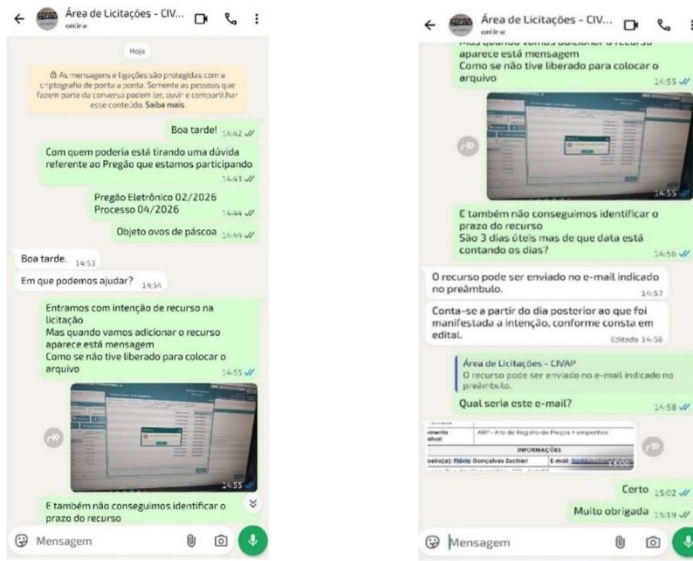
Área de Licitações - CIV...
online

Hoje

🔒 As mensagens e ligações são protegidas com a criptografia de ponta a ponta. Somente as pessoas que fazem parte da conversa podem ler, ouvir e compartilhar esse conteúdo. Saiba mais

Boa tarde! 14:42

Com quem poderia está tirando uma dúvida referente ao Pregão que estamos participando 14:43

Pregão Eletrônico 02/2026
Processo 04/2026 14:44

Objeto ovos de páscoa 14:44

Boa tarde. 14:53

Em que podemos ajudar? 14:54

Entramos com intenção de recurso na licitação
Mas quando vamos adicionar o recurso aparece está mensagem
Como se não tive liberado para colocar o arquivo 14:55

14:55

E também não conseguimos identificar o prazo do recurso

Mensagem

Área de Licitações - CIV...
online

Mas quando vamos adicionar o recurso aparece está mensagem
Como se não tive liberado para colocar o arquivo 14:55

14:55

E também não conseguimos identificar o prazo do recurso
São 3 dias úteis mas de que data está contando os dias? 14:56

O recurso pode ser enviado no e-mail indicado no preâmbulo. 14:57

Conta-se a partir do dia posterior ao que foi manifestada a intenção, conforme consta em edital. Editado 14:58

Área de Licitações - CIVAP
O recurso pode ser enviado no e-mail indicado no preâmbulo.

Qual seria este e-mail? 14:58

ARP - Ata de Registro de Preços + empenhos
INFORMAÇÕES
Fábio Gonçalves Zuchieri E-mail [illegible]

Certo 15:02

Muito obrigada 15:19

Mensagem